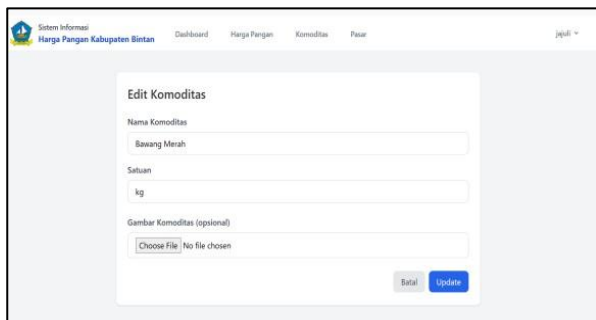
Sistem Informasi
Harga Pangan Kabupaten Bintan

Dashboard Harga Pangan Komoditas Pasar

jajuli ▾

Edit Komoditas

Nama Komoditas

Bawang Merah

Satuan

kg

Gambar Komoditas (opsional)

Choose File No file chosen

Batal Update